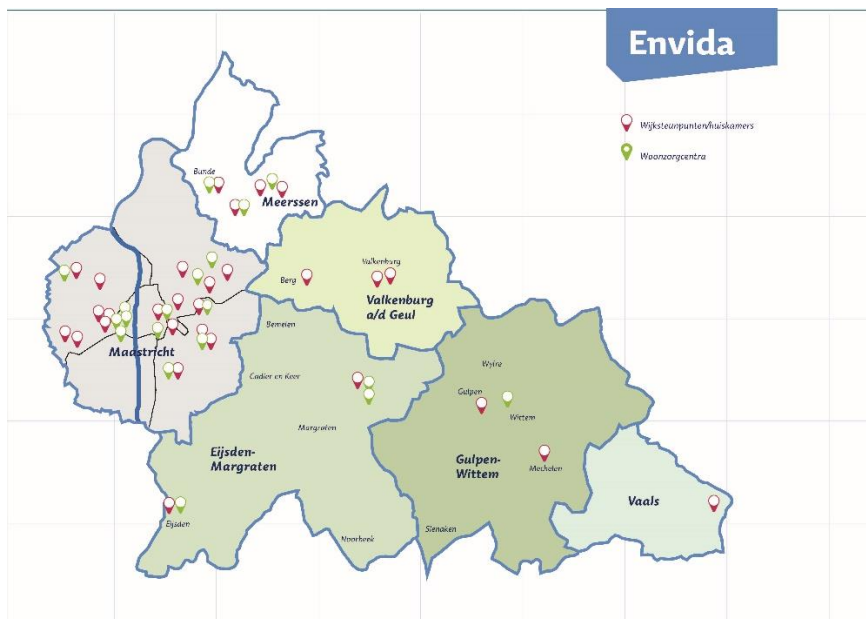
Envida

Wijksteunpunten/huiskamers

Woonzorgcentra

Bunde

Meerssen

Valkenburg

Berg

Valkenburg a/d Geul

Maastricht

Bemelen

Cadier en Keer

Margraten

Eijsden-Margraten

Eijsden

Noorbeek

Wijlre

Gulpen

Wittem

Gulpen-Wittem

Mechelen

Slenaken

Vaals